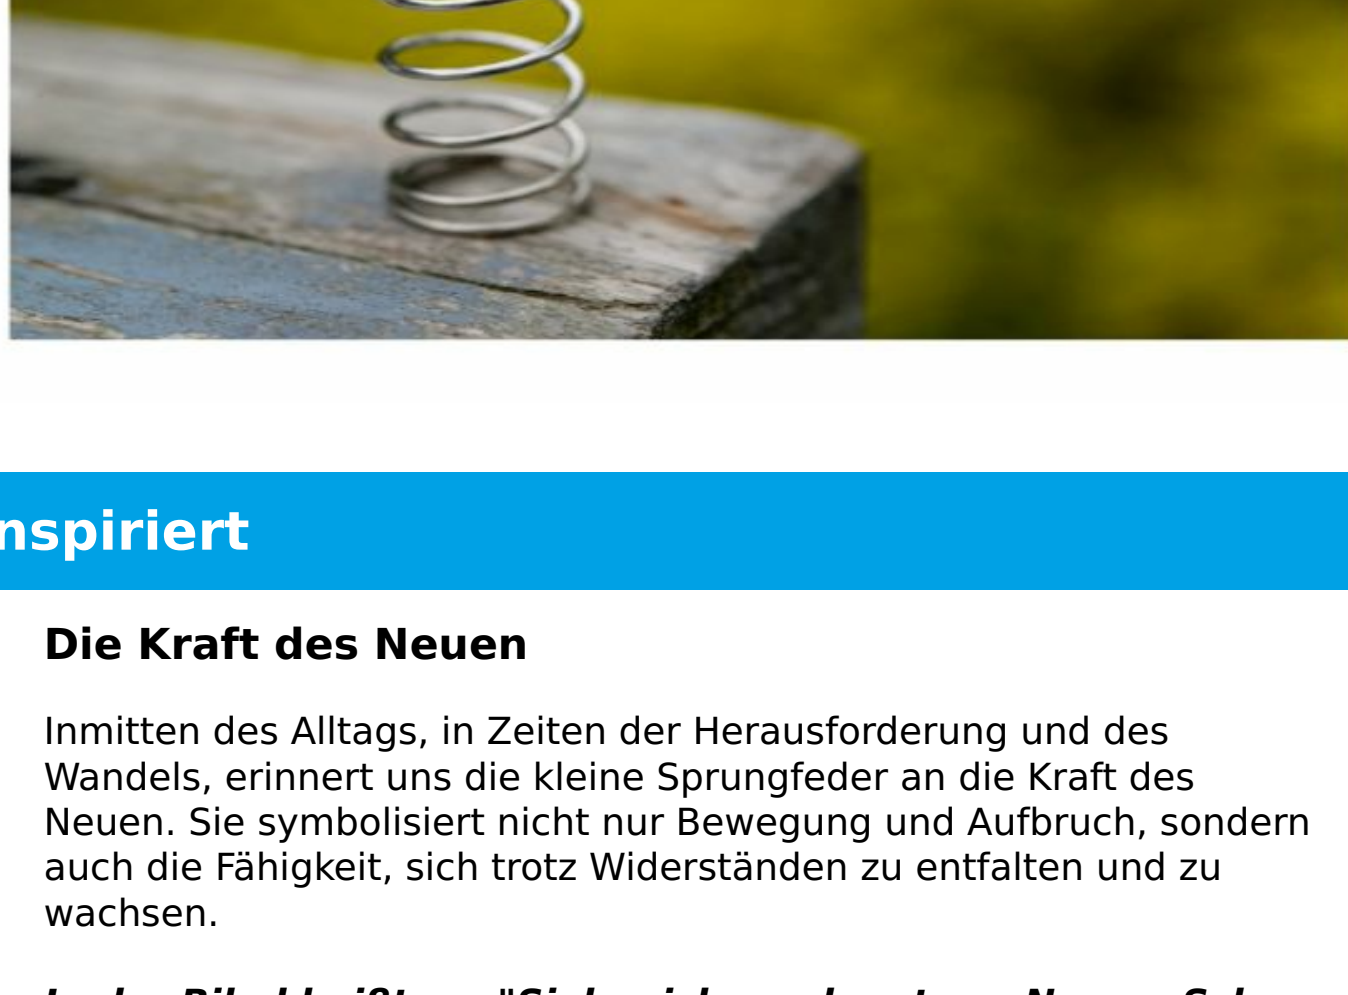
nspiriert

Die Kraft des Neuen

Inmitten des Alltags, in Zeiten der Herausforderung und des Wandels, erinnert uns die kleine Sprungfeder an die Kraft des Neuen. Sie symbolisiert nicht nur Bewegung und Aufbruch, sondern auch die Fähigkeit, sich trotz Widerständen zu entfalten und zu wachsen.

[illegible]